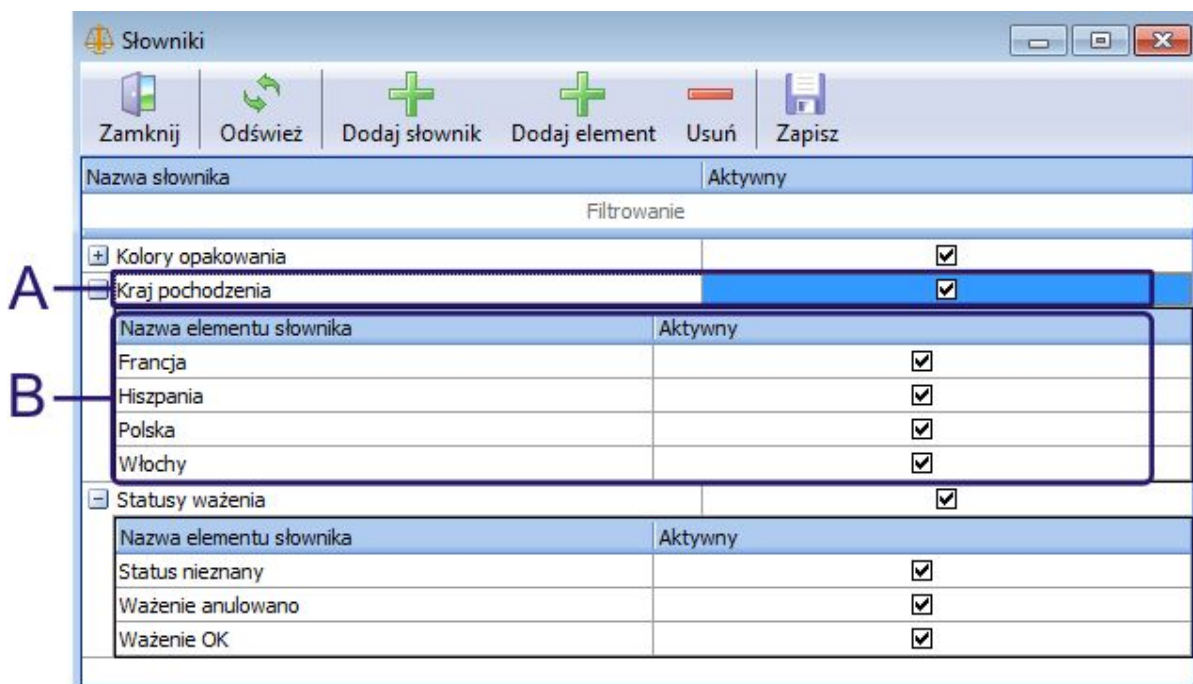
Słowniki

Zamknij | Odśwież | Dodaj słownik | Dodaj element | Usuń | Zapisz

| Nazwa słownika | Aktywny |
|---|---|
| Filtrowanie | |
| Kolory opakowania | ☑ |
| Kraj pochodzenia | ☑ |

A

| Nazwa elementu słownika | Aktywny |
|---|---|
| Francja | ☑ |
| Hiszpania | ☑ |
| Polska | ☑ |
| Włochy | ☑ |

B

| Nazwa słownika | Aktywny |
|---|---|
| Statusy ważenia | ☑ |

| Nazwa elementu słownika | Aktywny |
|---|---|
| Status nieznany | ☑ |
| Ważenie anulowano | ☑ |
| Ważenie OK | ☑ |